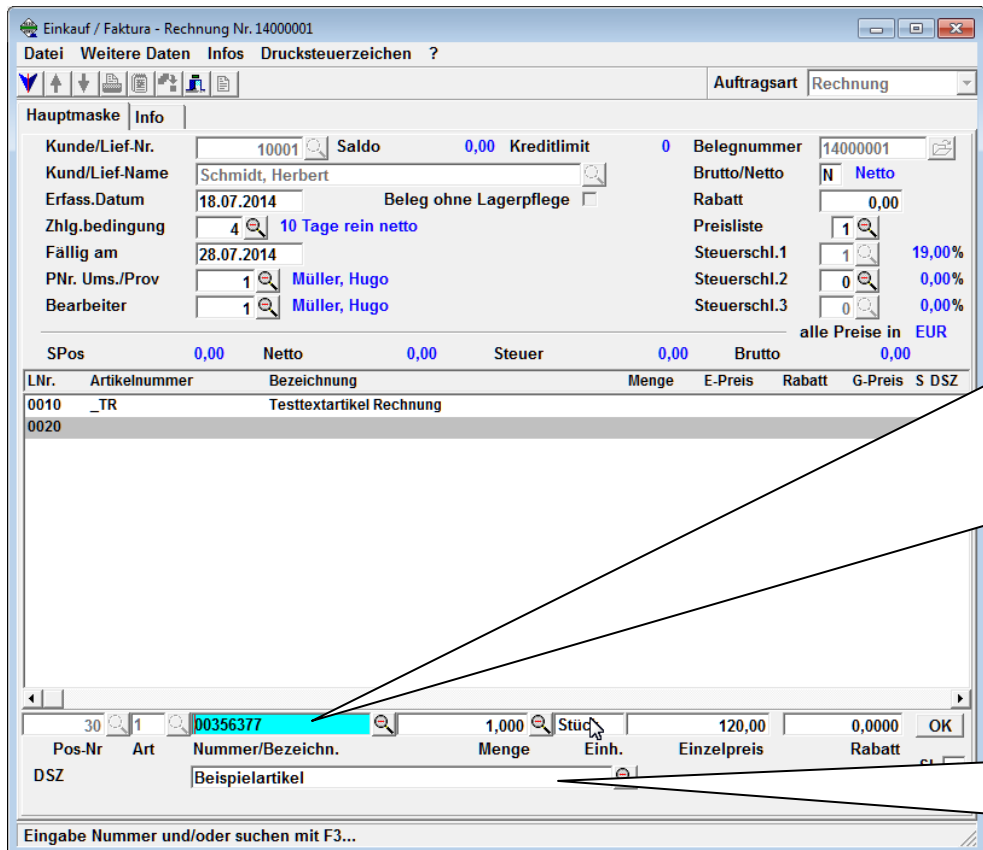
Einkauf / Faktura - Rechnung Nr. 14000001

Datei Weitere Daten Infos Drucksteuerzeichen ?

Auftragsart Rechnung

Hauptmaske Info

Kunde/Lief-Nr. 10001 Saldo 0,00 Kreditlimit 0 Belegnummer 14000001

Kund/Lief-Name Schmidt, Herbert Brutto/Netto N Netto

Erfass.Datum 18.07.2014 Beleg ohne Lagerpflege Rabatt 0,00

Zhlg.bedingung 4 10 Tage rein netto Preisliste 1

Fällig am 28.07.2014 Steuerschl.1 1 19,00%

PNr. Ums./Prov 1 Müller, Hugo Steuerschl.2 0 0,00%

Bearbeiter 1 Müller, Hugo Steuerschl.3 0 0,00%

alle Preise in EUR

SPos 0,00 Netto 0,00 Steuer 0,00 Brutto 0,00

| LNr. | Artikelnummer | Bezeichnung | Menge | E-Preis | Rabatt | G-Preis | S | DSZ |
|---|---|---|---|---|---|---|---|---|
| 0010 | _TR | Testtextartikel Rechnung | | | | | | |
| 0020 | | | | | | | | |

30 1 00356377 1,000 Stück 120,00 0,0000 OK

Pos-Nr Art Nummer/Bezeichn. Menge Einh. Einzelpreis Rabatt

DSZ Beispielartikel

Eingabe Nummer und/oder suchen mit F3...